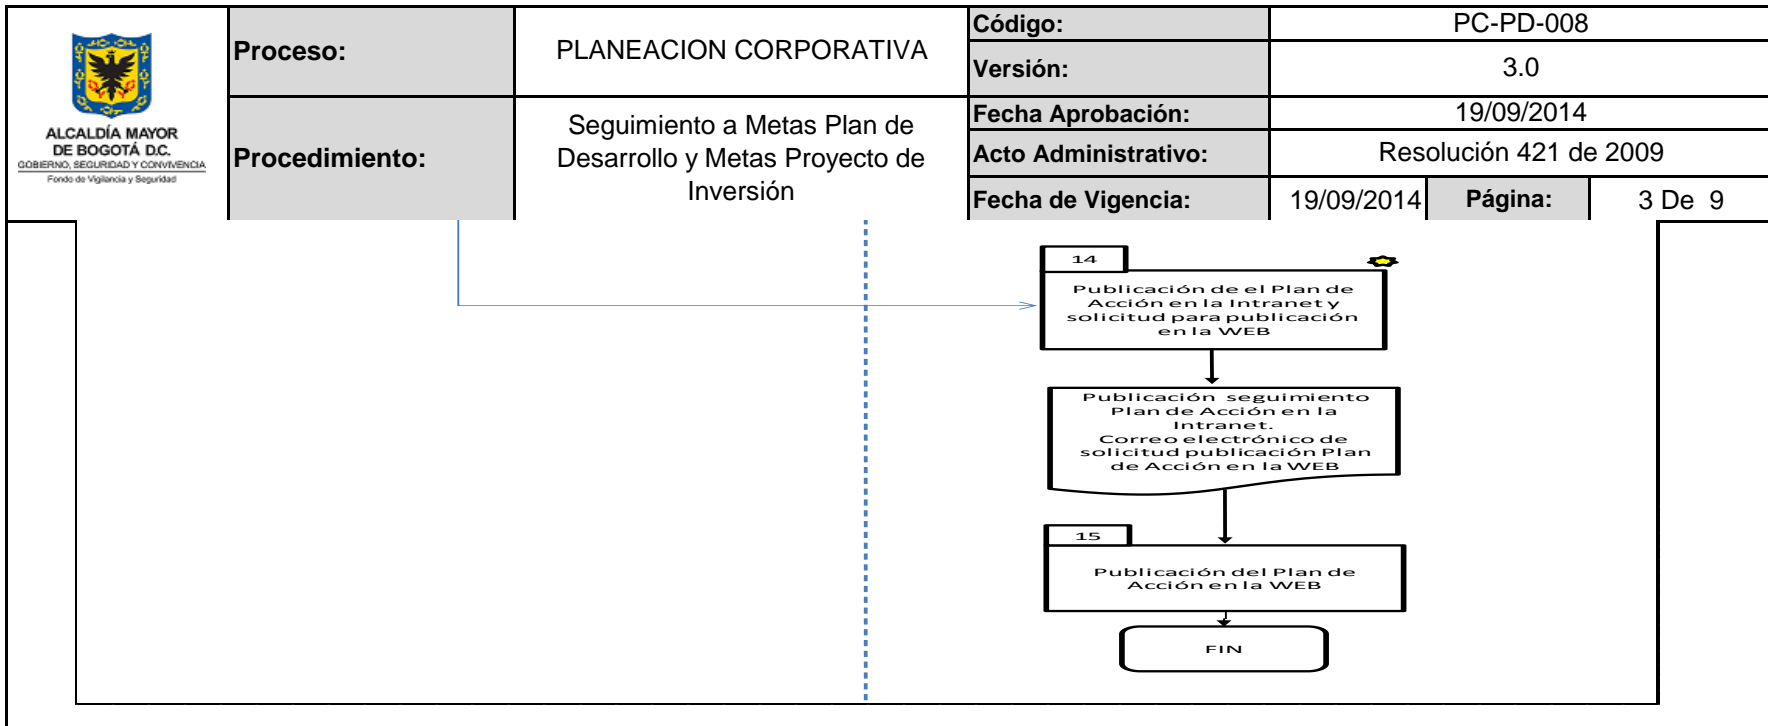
ALCALDÍA MAYOR DE BOGOTÁ D.C.
GOBIERNO, SEGURIDAD Y CONVIVENCIA
Fondo de Vigilancia y Seguridad

| Proceso: | PLANEACION CORPORATIVA | Código: | PC-PD-008 | | |
|---|---|---|---|---|---|
| | | Versión: | 3.0 | | |
| Procedimiento: | Seguimiento a Metas Plan de Desarrollo y Metas Proyecto de Inversión | Fecha Aprobación: | 19/09/2014 | | |
| | | Acto Administrativo: | Resolución 421 de 2009 | | |
| | | Fecha de Vigencia: | 19/09/2014 | Página: | 3 De 9 |

14
Publicación de el Plan de Acción en la Intranet y solicitud para publicación en la WEB

Publicación seguimiento Plan de Acción en la Intranet.
Correo electrónico de solicitud publicación Plan de Acción en la WEB

15
Publicación del Plan de Acción en la WEB

FIN